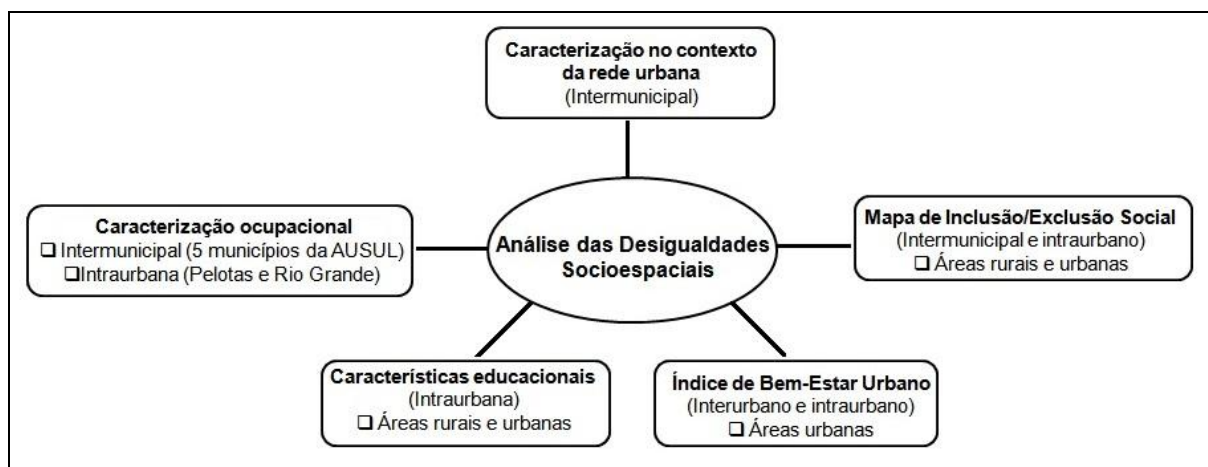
Caracterização no contexto da rede urbana
(Intermunicipal)

Caracterização ocupacional
❑ Intermunicipal (5 municípios da AUSUL)
❑Intraurbana (Pelotas e Rio Grande)

Análise das Desigualdades Socioespaciais

Mapa de Inclusão/Exclusão Social
(Intermunicipal e intraurbano)
❑ Áreas rurais e urbanas

Características educacionais
(Intraurbana)
❑ Áreas rurais e urbanas

Índice de Bem-Estar Urbano
(Interurbano e intraurbano)
❑ Áreas urbanas